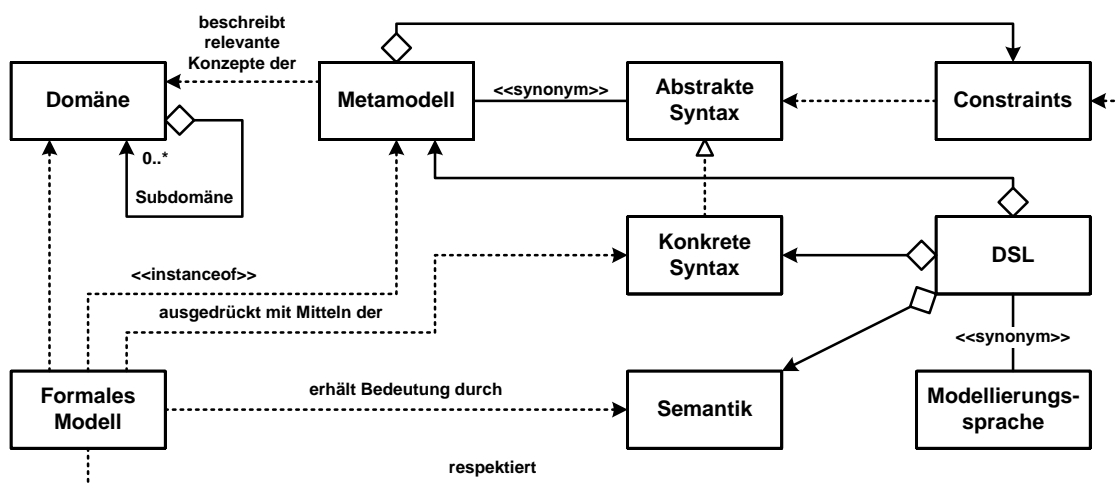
beschreibt relevante Konzepte der

Domäne

0..*

Subdomäne

Metamodell

<<synonym>>

Abstrakte Syntax

Constraints

Konkrete Syntax

DSL

<<instanceof>>

ausgedrückt mit Mitteln der

<<synonym>>

Formales Modell

erhält Bedeutung durch

Semantik

Modellierungssprache

respektiert